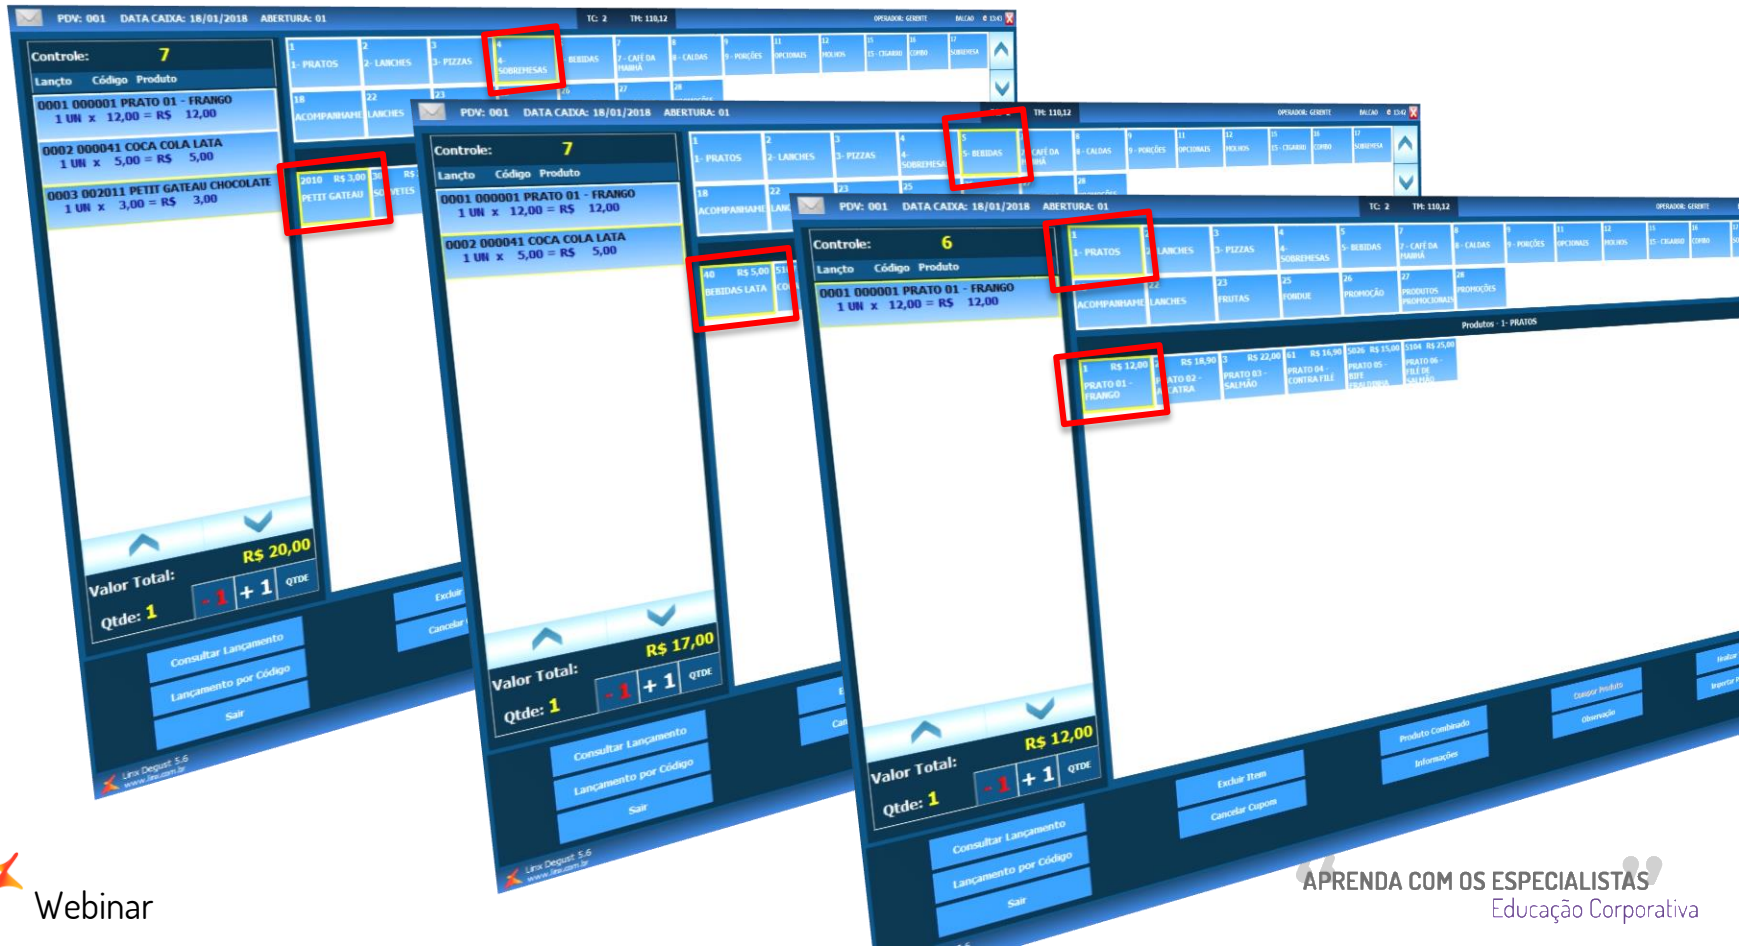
PDV: 001 DATA CAIXA: 18/01/2018 ABERTURA: 01
TC: 2 TM: 110,12
OPERADOR: GERENTE BALCAO

Controle: 7
Lançto Código Produto
0001 000001 PRATO 01 - FRANGO
1 UN x 12,00 = R$ 12,00
0002 000041 COCA COLA LATA
1 UN x 5,00 = R$ 5,00
0003 002011 PETIT GATEAU CHOCOLATE
1 UN x 3,00 = R$ 3,00

1 - PRATOS
2 - LANCHES
3 - PIZZAS
4 - SOBREMESAS
BEBIDAS
7 - CAFÉ DA MANHÃ
8 - CALDAS
9 - PORÇÕES
11 OPCIONAIS
12 MOLHOS
15 - CIGARRO
16 COMBO
17 SOBREMESA
18 ACOMPANHAME
22 LANCHES
23
2010 R$ 3,00 PETIT GATEAU
SORVETES

Valor Total: R$ 20,00
Qtde: 1
- 1 + 1 QTDE
Consultar Lançamento
Lançamento por Código
Sair
Excluir
Cancelar
Linx Degust 5.6
www.linx.com.br

PDV: 001 DATA CAIXA: 18/01/2018 ABERTURA: 01
TM: 110,12
OPERADOR: GERENTE BALCAO

Controle: 7
Lançto Código Produto
0001 000001 PRATO 01 - FRANGO
1 UN x 12,00 = R$ 12,00
0002 000041 COCA COLA LATA
1 UN x 5,00 = R$ 5,00

1 - PRATOS
2 - LANCHES
3 - PIZZAS
4 - SOBREMESAS
5 - BEBIDAS
CAFÉ DA MANHÃ
8 - CALDAS
9 - PORÇÕES
11 OPCIONAIS
12 MOLHOS
15 - CIGARRO
16 COMBO
17 SOBREMESA
18 ACOMPANHAME
22 LANC
23
25
28
40 R$ 5,00 BEBIDAS LATA

Valor Total: R$ 17,00
Qtde: 1
- 1 + 1 QTDE
Consultar Lançamento
Lançamento por Código
Sair
Linx Degust 5.6
www.linx.com.br

PDV: 001 DATA CAIXA: 18/01/2018 ABERTURA: 01
TC: 2 TM: 110,12
OPERADOR: GERENTE

Controle: 6
Lançto Código Produto
0001 000001 PRATO 01 - FRANGO
1 UN x 12,00 = R$ 12,00

1 - PRATOS
LANCHES
3 - PIZZAS
4 - SOBREMESAS
5 - BEBIDAS
7 - CAFÉ DA MANHÃ
8 - CALDAS
9 - PORÇÕES
11 OPCIONAIS
12 MOLHOS
15 - CIGARRO
16 COMBO
ACOMPANHAME
22 LANCHES
23 FRUTAS
25 FONDUE
26 PROMOÇÃO
27 PRODUTOS PROMOCIONAIS
28 PROMOÇÕES
Produtos - 1 - PRATOS
1 R$ 12,00 PRATO 01 - FRANGO
R$ 18,90 PRATO 02 - CONTRA
3 R$ 22,00 PRATO 03 - SALMÃO
61 R$ 16,90 PRATO 04 - CONTRA FILÉ
5026 R$ 15,00 PRATO 05 - BIFE
5104 R$ 25,00 PRATO 06 - FILÉ DE SALMÃO

Valor Total: R$ 12,00
Qtde: 1
- 1 + 1 QTDE
Consultar Lançamento
Lançamento por Código
Sair
Excluir Item
Cancelar Cupom
Produto Combinado
Informações
Cancelar Produto
Observação
Realizar
Imprimir

Webinar
APRENDA COM OS ESPECIALISTAS
Educação Corporativa